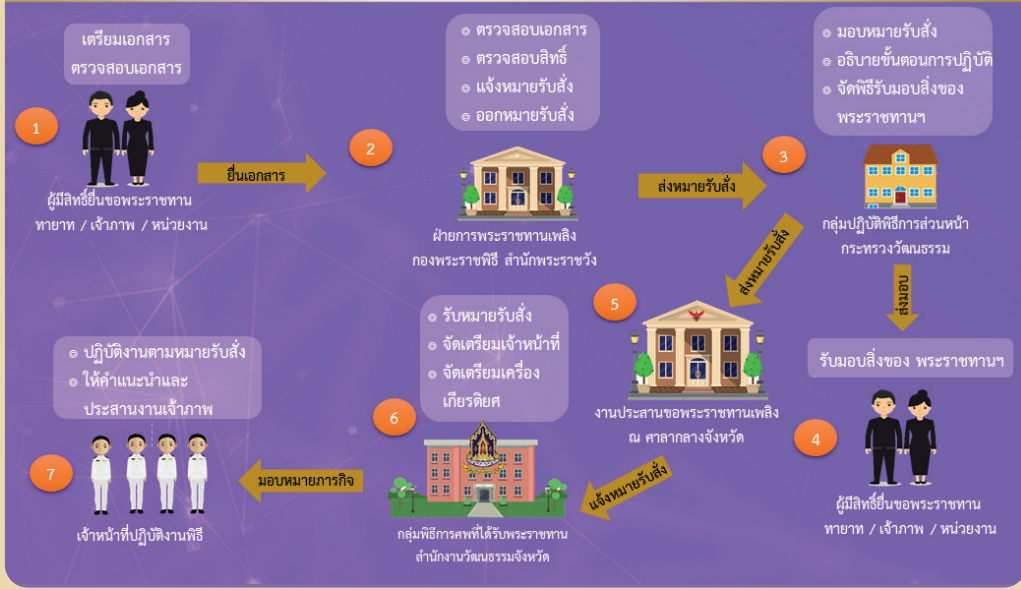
เตรียมเอกสาร
ตรวจสอบเอกสาร

1

ผู้มีสิทธิ์ยื่นขอพระราชทาน
ทายาท / เจ้าภาพ / หน่วยงาน

ยื่นเอกสาร

2

ตรวจสอบเอกสาร
ตรวจสอบสิทธิ์
แจ้งหมายรับสั่ง
ออกหมายรับสั่ง

ฝ่ายการพระราชทานเพลิง
กองพระราชพิธี สำนักพระราชวัง

ส่งหมายรับสั่ง

3

มอบหมายรับสั่ง
อธิบายขั้นตอนการปฏิบัติ
จัดพิธีรับมอบสิ่งของพระราชทานฯ

กลุ่มปฏิบัติพิธีการส่วนหน้า
กระทรวงวัฒนธรรม

ส่งหมายรับสั่ง

ส่งมอบ

5

งานประสานขอพระราชทานเพลิง
ณ ศาลากลางจังหวัด

รับมอบสิ่งของ พระราชทานฯ

4

ผู้มีสิทธิ์ยื่นขอพระราชทาน
ทายาท / เจ้าภาพ / หน่วยงาน

6

รับหมายรับสั่ง
จัดเตรียมเจ้าหน้าที่
จัดเตรียมเครื่องเกียรติยศ

กลุ่มพิธีการศพที่ได้รับพระราชทาน
สำนักงานวัฒนธรรมจังหวัด

แจ้งหมายรับสั่ง

มอบหมายภารกิจ

7

ปฏิบัติงานตามหมายรับสั่ง
ให้คำแนะนำและประสานงานเจ้าภาพ

เจ้าหน้าที่ปฏิบัติงานพิธี